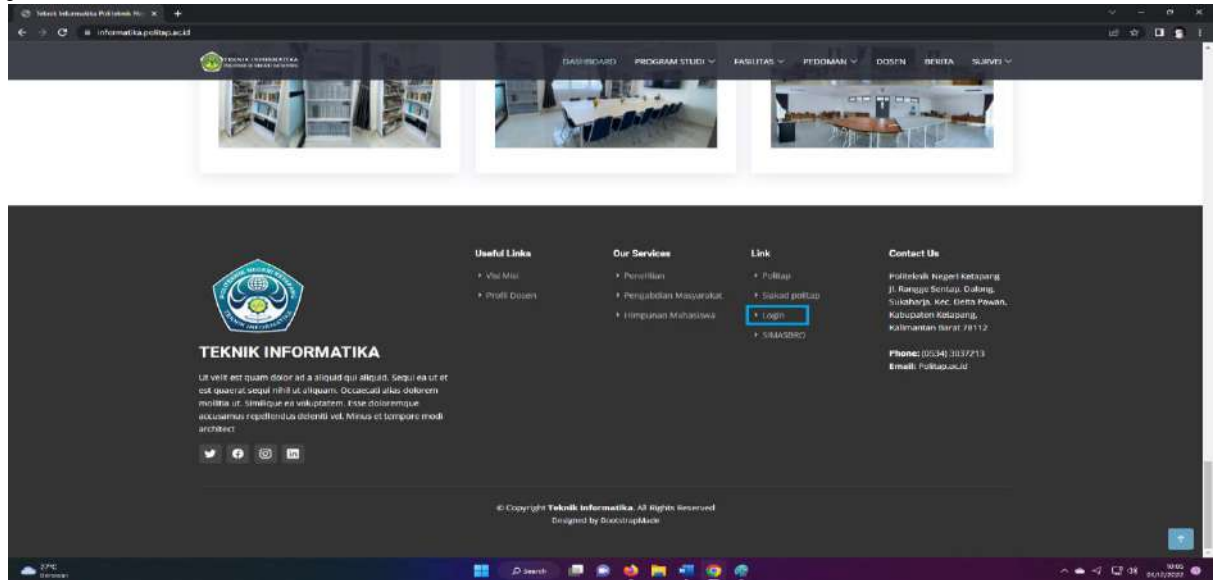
Teknik Informatika Politeknik Ne ×

informatika.politap.ac.id

TEKNIK INFORMATIKA

DASHBOARD PROGRAM STUDI ∨ FASILITAS ∨ PEDOMAN ∨ DOSEN BERITA SURVEI ∨

TEKNIK INFORMATIKA

Ut velit est quam dolor ad a aliquid qui aliquid. Sequi ea ut et est quaerat sequi nihil ut aliquam. Occaecati alias dolorem mollitia ut. Similique ea voluptatem. Esse doloremque accusamus repellendus deleniti vel. Minus et tempore modi architect

Useful Links

Visi Misi

Profil Dosen

Our Services

Penelitian

Pengabdian Masyarakat

Himpunan Mahasiswa

Link

Politap

Sipkad politap

Login

SIMASBRO

Contact Us

Politeknik Negeri Ketapang Jl. Rangge Sentap, Dalong, Sukaharja, Kec. Delta Pawan, Kabupaten Ketapang, Kalimantan Barat 78112

Phone: (0534) 3037213
Email: Politap.ac.id

© Copyright Teknik Informatika. All Rights Reserved
Designed by BootstrapMade

Search